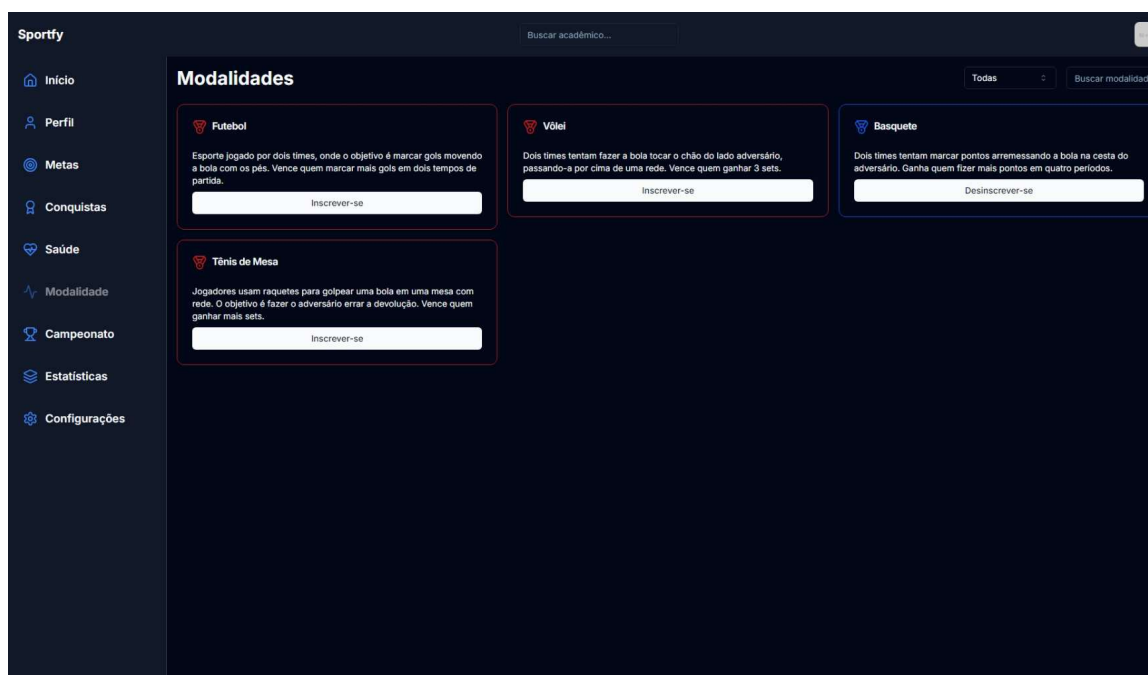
Sportfy

Buscar acadêmico...

Início

Perfil

Metas

Conquistas

Saúde

Modalidade

Campeonato

Estatísticas

Configurações

Modalidades

Todas

Buscar modalidad

Futebol

Esporte jogado por dois times, onde o objetivo é marcar gols movendo a bola com os pés. Vence quem marcar mais gols em dois tempos de partida.

Inscrever-se

Vôlei

Dois times tentam fazer a bola tocar o chão do lado adversário, passando-a por cima de uma rede. Vence quem ganhar 3 sets.

Inscrever-se

Basquete

Dois times tentam marcar pontos arremessando a bola na cesta do adversário. Ganha quem fizer mais pontos em quatro períodos.

Desinscrever-se

Tênis de Mesa

Jogadores usam raquetes para golpear uma bola em uma mesa com rede. O objetivo é fazer o adversário errar a devolução. Vence quem ganhar mais sets.

Inscrever-se